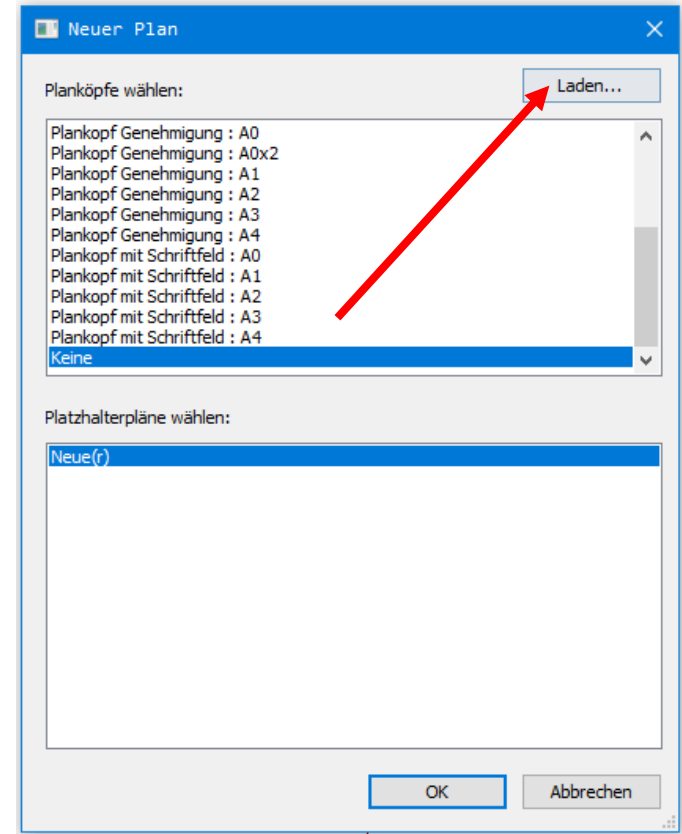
Neuer Plan

Planköpfe wählen:

Laden...

Plankopf Genehmigung : A0
Plankopf Genehmigung : A0x2
Plankopf Genehmigung : A1
Plankopf Genehmigung : A2
Plankopf Genehmigung : A3
Plankopf Genehmigung : A4
Plankopf mit Schriftfeld : A0
Plankopf mit Schriftfeld : A1
Plankopf mit Schriftfeld : A2
Plankopf mit Schriftfeld : A3
Plankopf mit Schriftfeld : A4
Keine

Platzhalterpläne wählen:

Neue(r)

OK

Abbrechen